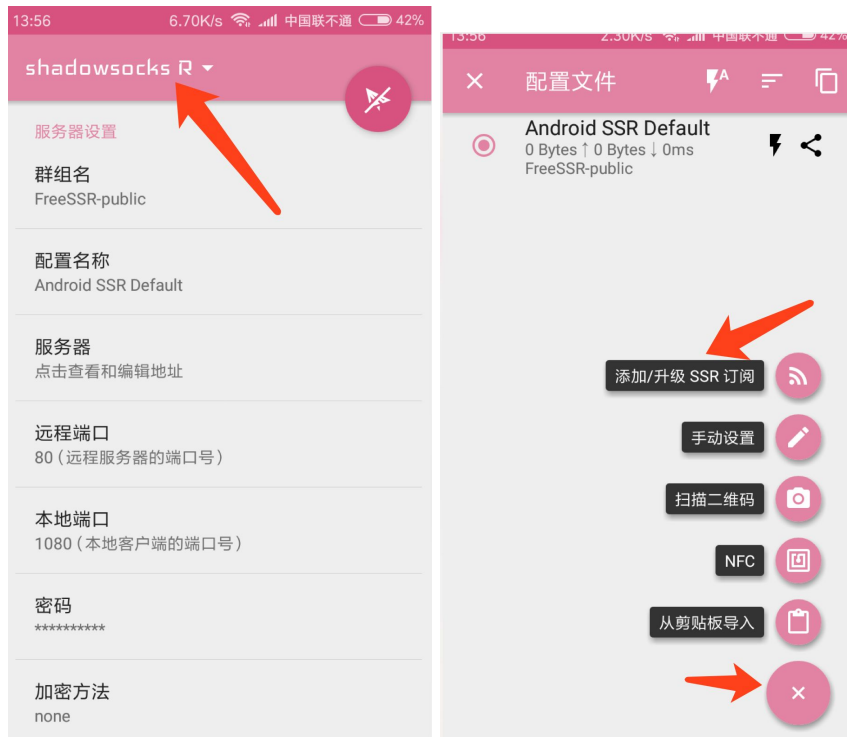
13:56 6.70K/s 中国联不通 42%

shadowsocks R

服务器设置

群组名
FreeSSR-public

配置名称
Android SSR Default

服务器
点击查看和编辑地址

远程端口
80（远程服务器的端口号）

本地端口
1080（本地客户端的端口号）

密码
**********

加密方法
none

13:56 2.30K/s 中国联不通 42%

× 配置文件

Android SSR Default
0 Bytes ↑ 0 Bytes ↓ 0ms
FreeSSR-public

添加/升级 SSR 订阅

手动设置

扫描二维码

NFC

从剪贴板导入

×